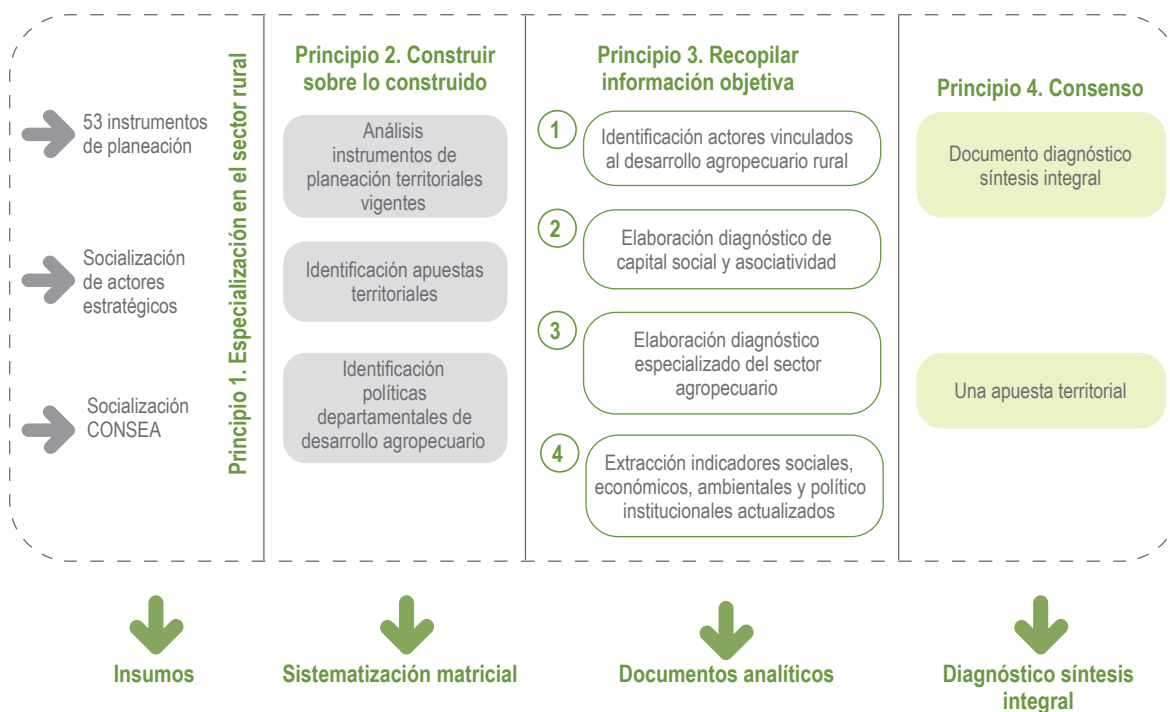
53 instrumentos de planeación

Socialización de actores estratégicos

Socialización CONSEA

Principio 1. Especialización en el sector rural

Principio 2. Construir sobre lo construido

Análisis instrumentos de planeación territoriales vigentes

Identificación apuestas territoriales

Identificación políticas departamentales de desarrollo agropecuario

Principio 3. Recopilar información objetiva

1 Identificación actores vinculados al desarrollo agropecuario rural

2 Elaboración diagnóstico de capital social y asociatividad

3 Elaboración diagnóstico especializado del sector agropecuario

4 Extracción indicadores sociales, económicos, ambientales y político institucionales actualizados

Principio 4. Consenso

Documento diagnóstico síntesis integral

Una apuesta territorial

Insumos

Sistematización matricial

Documentos analíticos

Diagnóstico síntesis integral